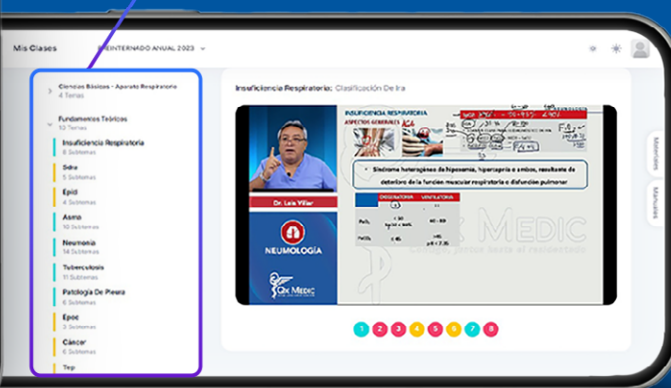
Mis Clases

PREINTERNADO ANUAL 2023

Ciencias Básicas - Aparato Respiratorio
4 Temas

Fundamentos Teóricos
10 Temas

Insuficiencia Respiratoria
8 Subtemas

Sdra
5 Subtemas

Epid
6 Subtemas

Asma
10 Subtemas

Neumonía
14 Subtemas

Tuberculosis
11 Subtemas

Patología De Pleura
6 Subtemas

Epoc
3 Subtemas

Cáncer
6 Subtemas

Tep

Insuficiencia Respiratoria: Clasificación De Ira

INSUFICIENCIA RESPIRATORIA
ASPECTOS GENERALES

Síndrome heterogéneo de hipoxemia, hipercapnia o ambos, resultante de deterioro de la función muscular respiratoria o disfunción pulmonar

OXIGENATORIA
VENTILATORIA

Dr. Luis Villar

NEUMOLOGÍA

QX MEDIC

MEDIC

Materiales

Manuales

1 2 3 4 5 6 7 8